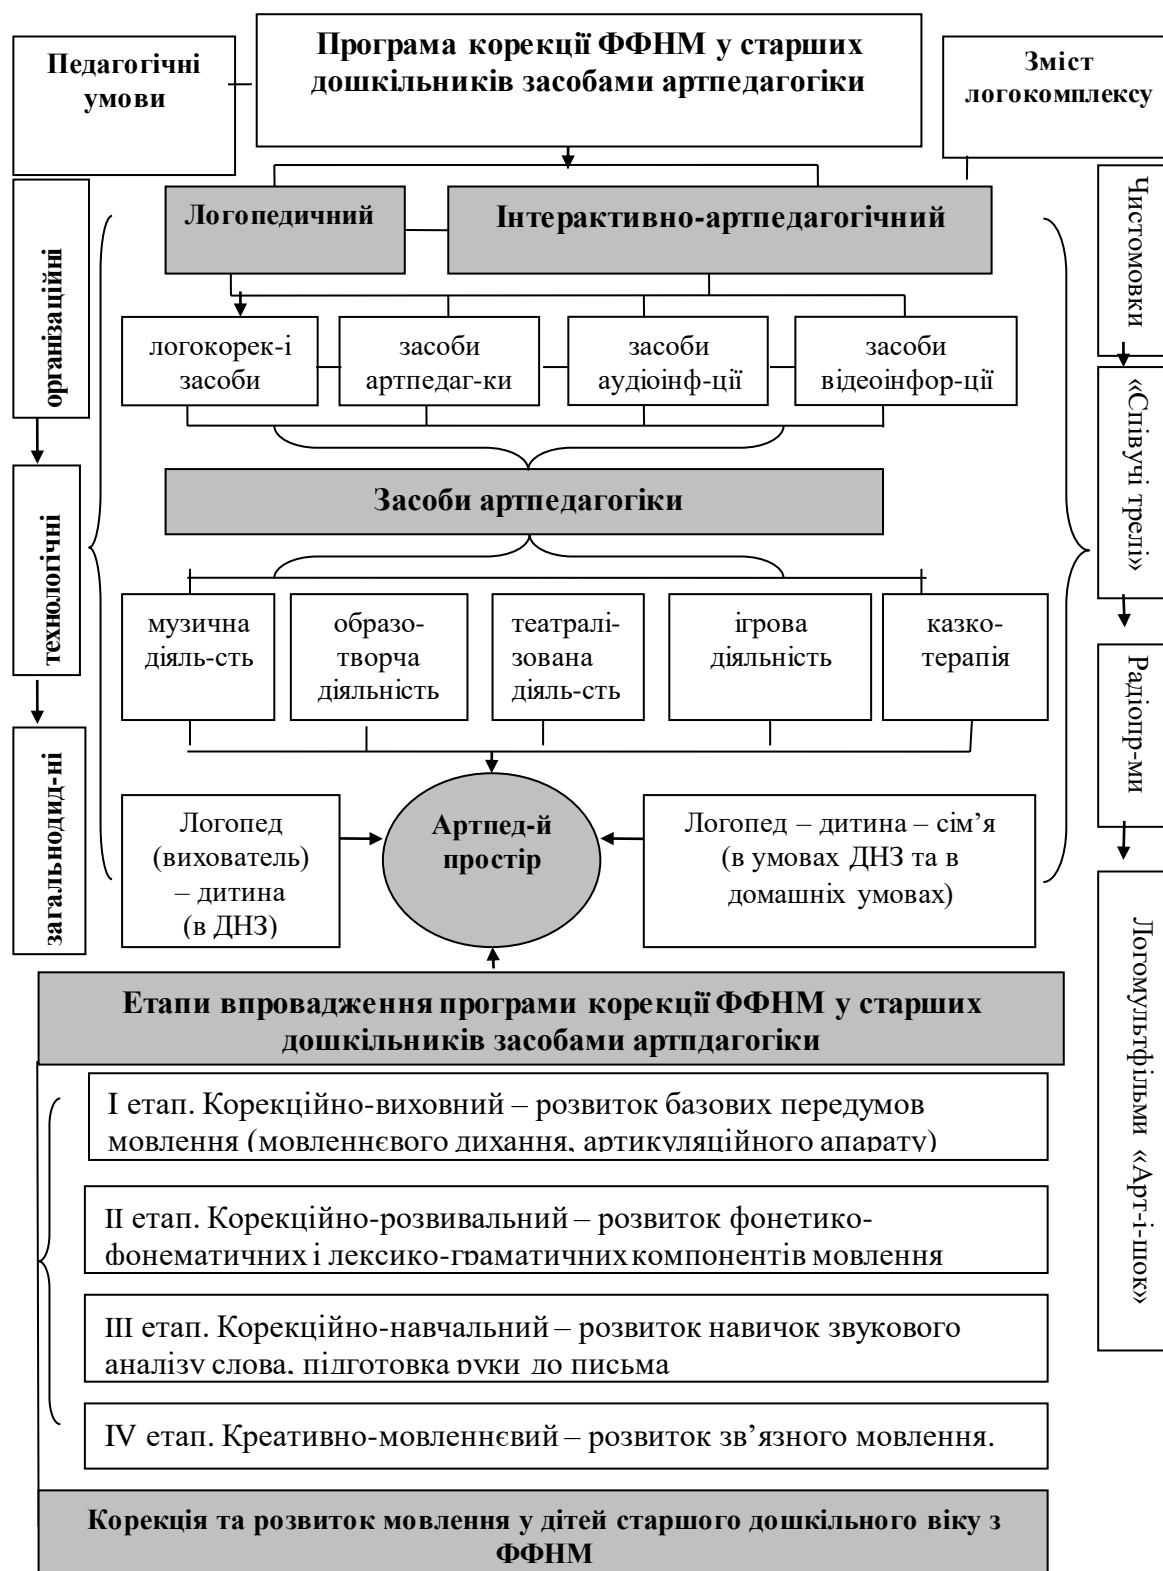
Педагогічні умови

Програма корекції ФФНМ у старших дошкільників засобами артпедагогіки

Зміст логокомплексу

організаційні

технологічні

загальнодид-ні

Логопедичний

Інтерактивно-артпедагогічний

логокорек-і засоби

засоби артпедаг-ки

засоби аудіоінф-ції

засоби відеоінфор-ції

Засоби артпедагогіки

музична діяль-сть

образотворча діяльність

театралізована діяль-сть

ігрова діяльність

казкотерапія

Логопед (вихователь) – дитина (в ДНЗ)

Артпед-й простір

Логопед – дитина – сім'я (в умовах ДНЗ та в домашніх умовах)

Чистомовки

«Співучі трелі»

Радіопр-ми

Логомультфільми «Арт-і-шок»

Етапи впровадження програми корекції ФФНМ у старших дошкільників засобами артпдагогіки

І етап. Корекційно-виховний – розвиток базових передумов мовлення (мовленнєвого дихання, артикуляційного апарату)

ІІ етап. Корекційно-розвивальний – розвиток фонетико-фонематичних і лексико-граматичних компонентів мовлення

ІІІ етап. Корекційно-навчальний – розвиток навичок звукового аналізу слова, підготовка руки до письма

IV етап. Креативно-мовленнєвий – розвиток зв'язного мовлення.

Корекція та розвиток мовлення у дітей старшого дошкільного віку з ФФНМ